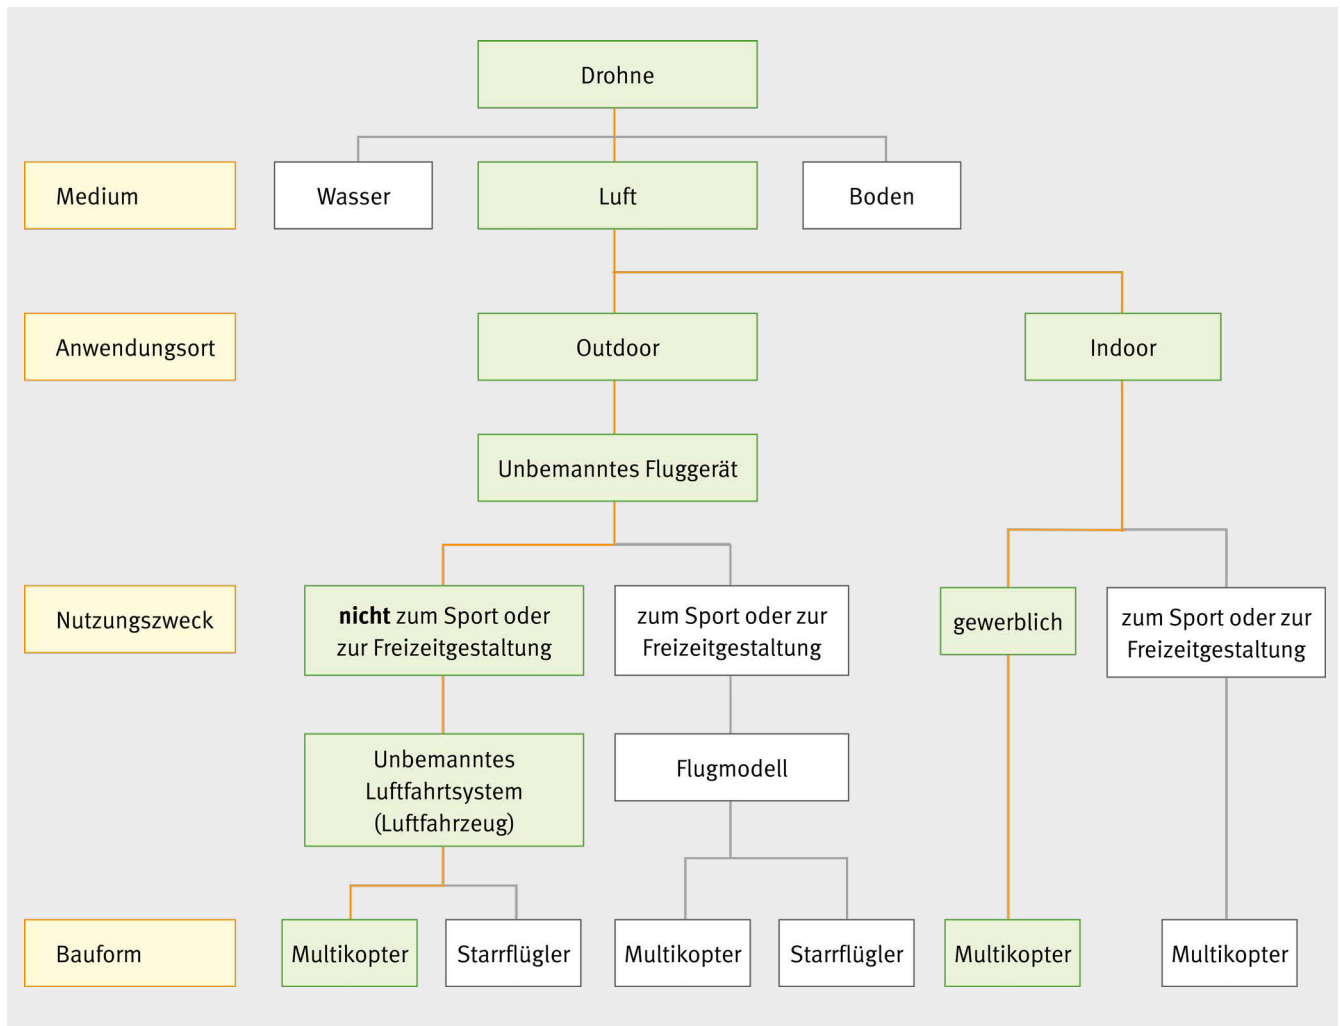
Drohne

Medium

Wasser

Luft

Boden

Anwendungsort

Outdoor

Indoor

Unbemanntes Fluggerät

Nutzungszweck

**nicht** zum Sport oder zur Freizeitgestaltung

zum Sport oder zur Freizeitgestaltung

gewerblich

zum Sport oder zur Freizeitgestaltung

Unbemanntes Luftfahrtsystem (Luftfahrzeug)

Flugmodell

Bauform

Multikopter

Starrflügler

Multikopter

Starrflügler

Multikopter

Multikopter